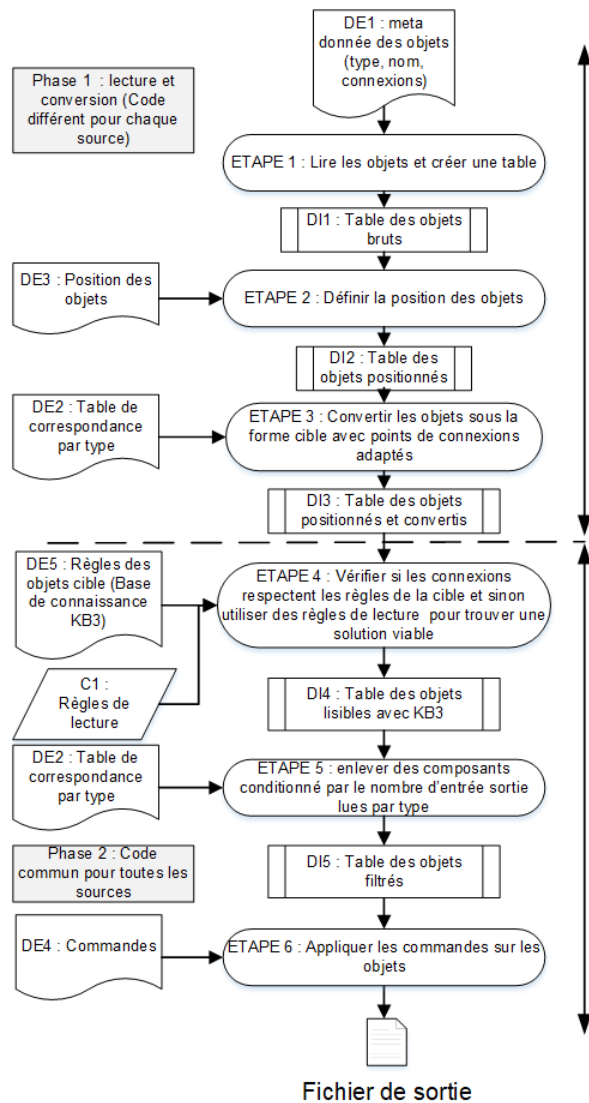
DE1 : meta donnée des objets (type, nom, connexions)

Phase 1 : lecture et conversion (Code différent pour chaque source)

ETAPE 1 : Lire les objets et créer une table

DI1 : Table des objets bruts

DE3 : Position des objets

ETAPE 2 : Définir la position des objets

DI2 : Table des objets positionnés

DE2 : Table de correspondance par type

ETAPE 3 : Convertir les objets sous la forme cible avec points de connexions adaptés

DI3 : Table des objets positionnés et convertis

DE5 : Règles des objets cible (Base de connaissance KB3)

ETAPE 4 : Vérifier si les connexions respectent les règles de la cible et sinon utiliser des règles de lecture pour trouver une solution viable

C1 : Règles de lecture

DI4 : Table des objets lisibles avec KB3

DE2 : Table de correspondance par type

ETAPE 5 : enlever des composants conditionné par le nombre d'entrée sortie lues par type

Phase 2 : Code commun pour toutes les sources

DI5 : Table des objets filtrés

DE4 : Commandes

ETAPE 6 : Appliquer les commandes sur les objets

Fichier de sortie